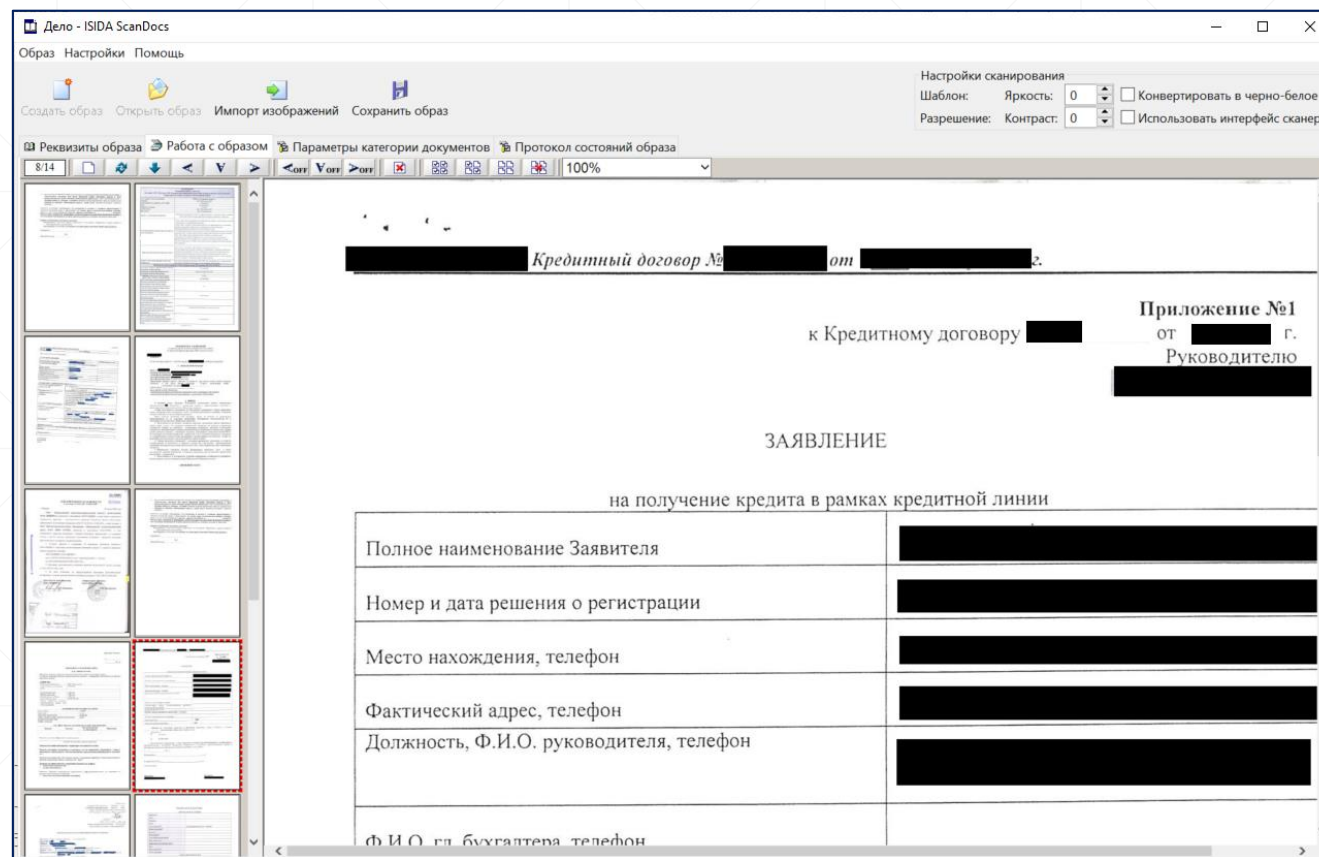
Дело - ISIDA ScanDocs

Образ Настройки Помощь

Создать образ Открыть образ Импорт изображений Сохранить образ

Настройки сканирования
Шаблон: Яркость: 0 Конвертировать в черно-белое
Разрешение: Контраст: 0 Использовать интерфейс сканер

Реквизиты образа Работа с образом Параметры категории документов Протокол состояний образа

8/14 100%

Кредитный договор № от г.

Приложение №1
к Кредитному договору от г.
Руководителю

ЗАЯВЛЕНИЕ

на получение кредита в рамках кредитной линии

| Полное наименование Заявителя | |
|---|---|
| Номер и дата решения о регистрации | |
| Место нахождения, телефон | |
| Фактический адрес, телефон | |
| Должность, Ф.И.О. руководителя, телефон | |
| Ф.И.О. гл. бухгалтера, телефон | |